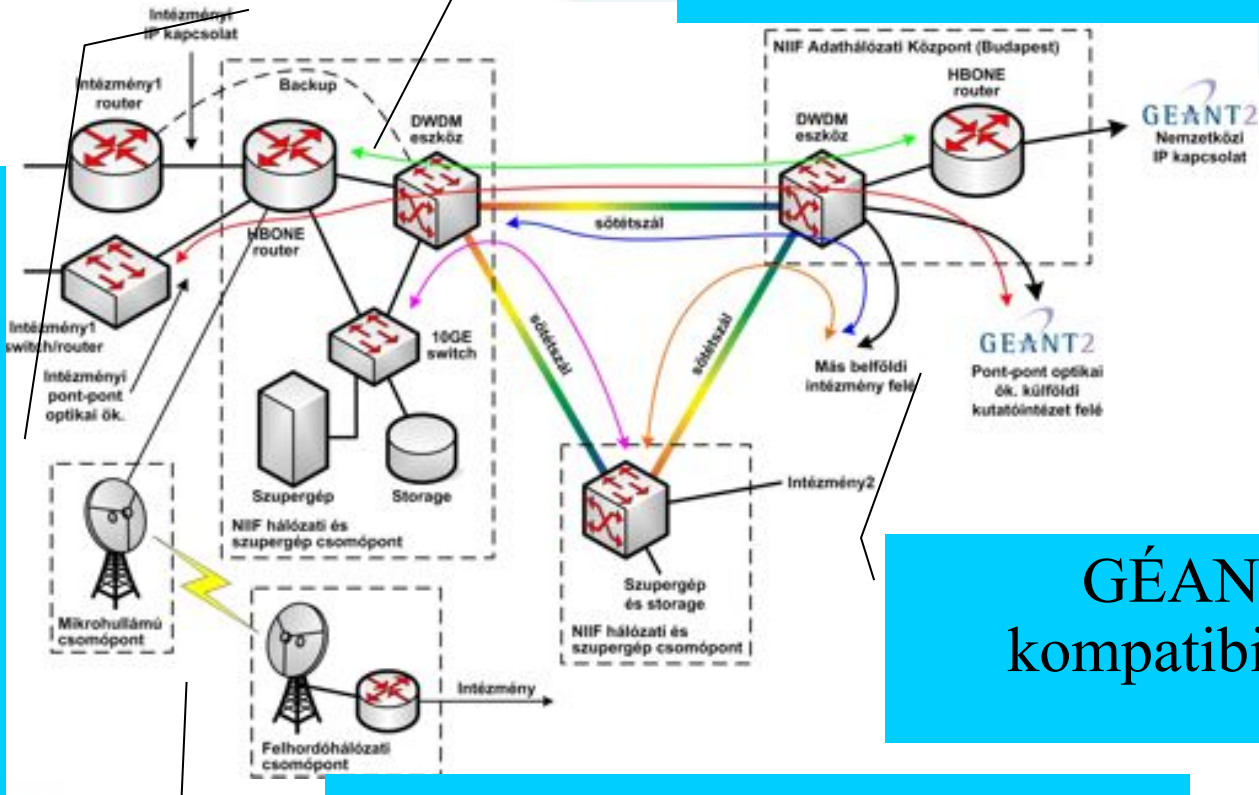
Intézményi IP kapcsolat

Intézmény1 router

Backup

DWDM eszköz

NIIF Adathálózati Központ (Budapest)

HBONE router

DWDM eszköz

GÉANT2 Nemzetközi IP kapcsolat

HBONE router

sötétszál

Intézmény1 switch/router

Intézményi pont-pont optikai ök.

10GE switch

sötétszál

sötétszál

Más belföldi intézmény felé

GÉANT2 Pont-pont optikai ök. külföldi kutatóintézet felé

Szupergép

Storage

NIIF hálózati és szupergép csomópont

Intézmény2

Szupergép és storage

NIIF hálózati és szupergép csomópont

Mikrohullámú csomópont

Felhordóhálózati csomópont

Intézmény

GÉAN
kompatibi